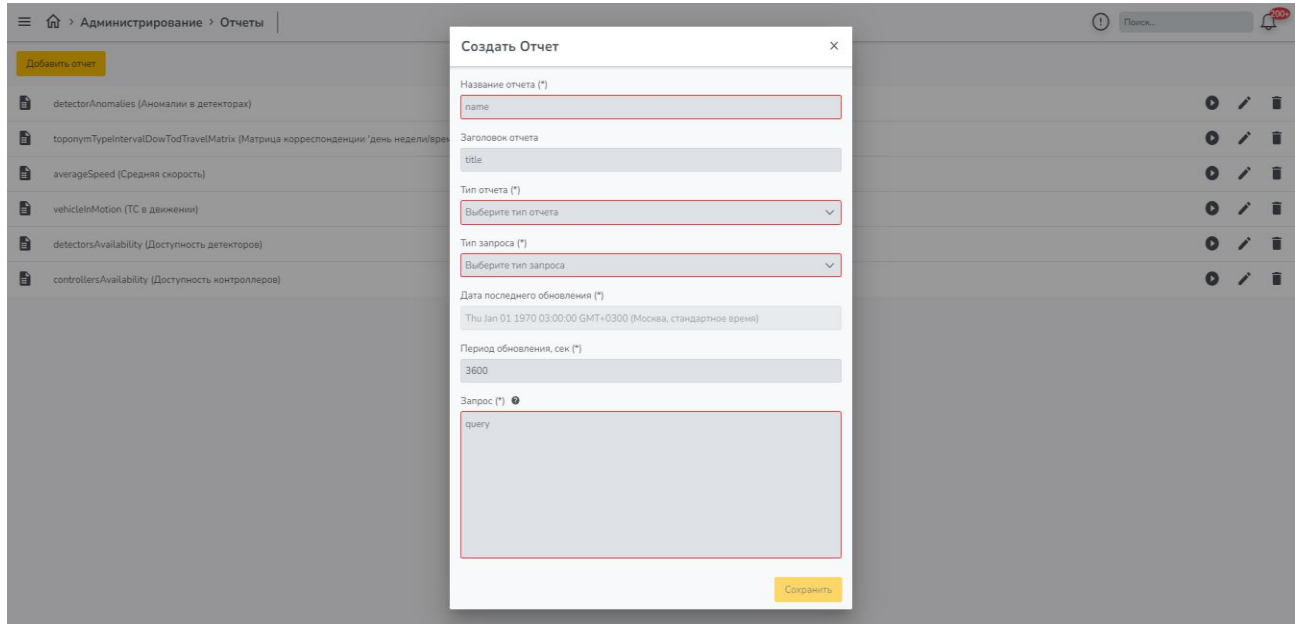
Администрирование > Отчеты

Поиск...

200+

Добавить отчет

detectorAnomalies (Аномалии в детекторах)

toponymTypeIntervalDowTodTravelMatrix (Матрица корреспонденции 'день недели/врем

averageSpeed (Средняя скорость)

vehicleInMotion (ТС в движении)

detectorsAvailability (Доступность детекторов)

controllersAvailability (Доступность контроллеров)

Создать Отчет

×

Название отчета (*)

name

Заголовок отчета

title

Тип отчета (*)

Выберите тип отчета

Тип запроса (*)

Выберите тип запроса

Дата последнего обновления (*)

Thu Jan 01 1970 03:00:00 GMT+0300 (Москва, стандартное время)

Период обновления, сек (*)

3600

Запрос (*)

query

Сохранить